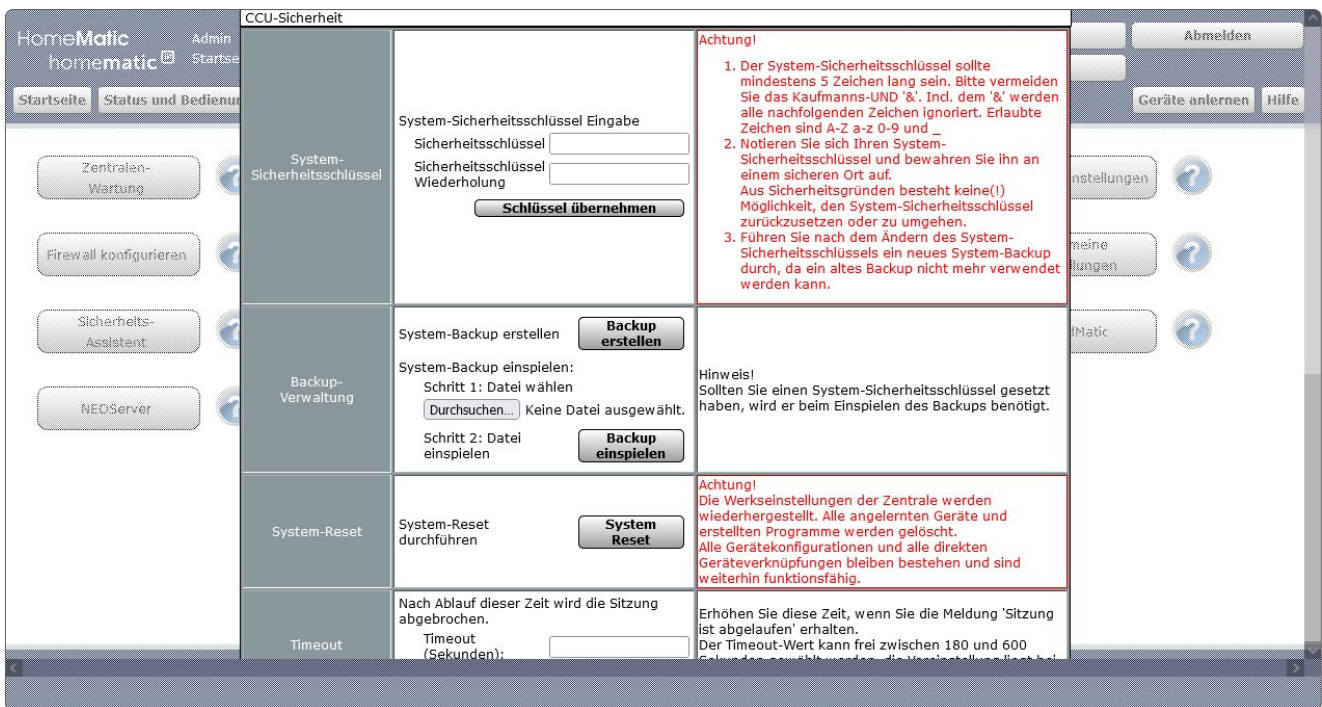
HomeMatic homematic Admin Startse

Startseite Status und Bedienu

Abmelden

Geräte anlernen Hilfe

Zentralen-Wartung

Firewall konfigurieren

Sicherheits-Assistent

NEOServer

nstellungen

meine llungen

dMatic

CCU-Sicherheit

System-Sicherheitsschlüssel

System-Sicherheitsschlüssel Eingabe

Sicherheitsschlüssel

Sicherheitsschlüssel Wiederholung

Schlüssel übernehmen

Achtung!

1. Der System-Sicherheitsschlüssel sollte mindestens 5 Zeichen lang sein. Bitte vermeiden Sie das Kaufmanns-UND '&'. Incl. dem '&' werden alle nachfolgenden Zeichen ignoriert. Erlaubte Zeichen sind A-Z a-z 0-9 und _
2. Notieren Sie sich Ihren System-Sicherheitsschlüssel und bewahren Sie ihn an einem sicheren Ort auf. Aus Sicherheitsgründen besteht keine(!) Möglichkeit, den System-Sicherheitsschlüssel zurückzusetzen oder zu umgehen.
3. Führen Sie nach dem Ändern des System-Sicherheitsschlüssels ein neues System-Backup durch, da ein altes Backup nicht mehr verwendet werden kann.

Backup-Verwaltung

System-Backup erstellen

Backup erstellen

System-Backup einspielen:

Schritt 1: Datei wählen

Durchsuchen... Keine Datei ausgewählt.

Schritt 2: Datei einspielen

Backup einspielen

Hinweis!
Sollten Sie einen System-Sicherheitsschlüssel gesetzt haben, wird er beim Einspielen des Backups benötigt.

System-Reset

System-Reset durchführen

System Reset

Achtung!
Die Werkseinstellungen der Zentrale werden wiederhergestellt. Alle angelernten Geräte und erstellten Programme werden gelöscht.
Alle Gerätekonfigurationen und alle direkten Geräteverknüpfungen bleiben bestehen und sind weiterhin funktionsfähig.

Timeout

Nach Ablauf dieser Zeit wird die Sitzung abgebrochen.

Timeout (Sekunden):

Erhöhen Sie diese Zeit, wenn Sie die Meldung 'Sitzung ist abgelaufen' erhalten.
Der Timeout-Wert kann frei zwischen 180 und 600 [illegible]